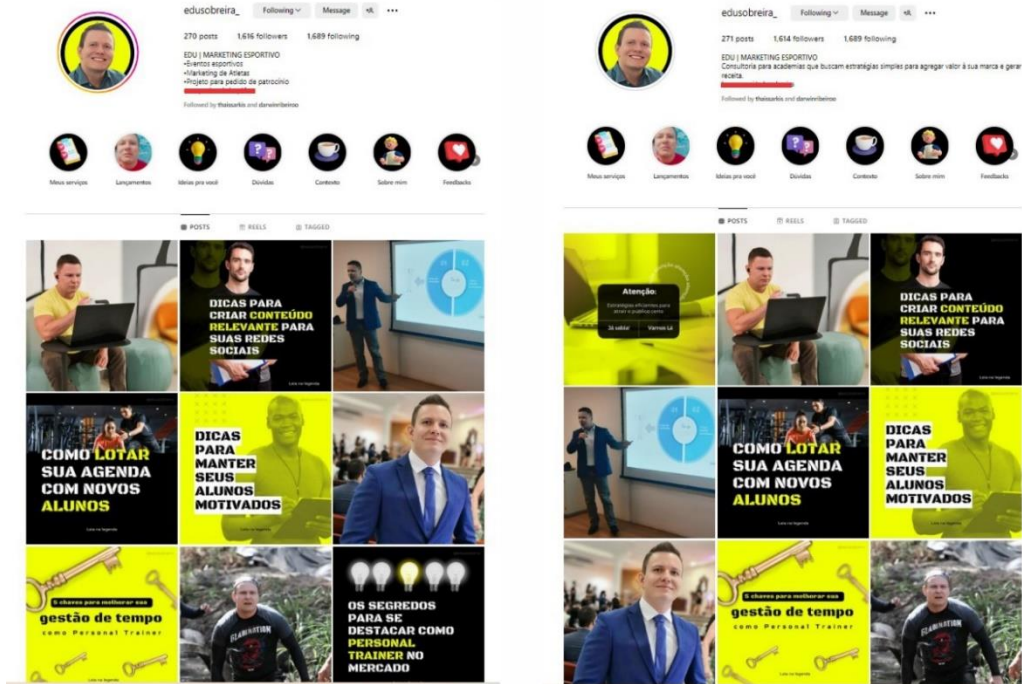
edusobreira_ Following Message

270 posts 1,616 followers 1,689 following

EDU | MARKETING ESPORTIVO
•Eventos esportivos
•Marketing de Atletas
•Projeto para pedido de patrocínio

Followed by thaissarkis and darwinribeiroo

Meus serviços Lançamentos Ideias pra você Dúvidas Contexto Sobre mim Feedbacks

POSTS REELS TAGGED

DICAS PARA CRIAR CONTEÚDO RELEVANTE PARA SUAS REDES SOCIAIS

COMO LOTAR SUA AGENDA COM NOVOS ALUNOS

DICAS PARA MANTER SEUS ALUNOS MOTIVADOS

5 chaves para melhorar sua gestão de tempo como Personal Trainer

OS SEGREDOS PARA SE DESTACAR COMO PERSONAL TRAINER NO MERCADO

edusobreira_ Following Message

271 posts 1,614 followers 1,689 following

EDU | MARKETING ESPORTIVO
Consultoria para academias que buscam estratégias simples para agregar valor à sua marca e gerar receita.

Followed by thaissarkis and darwinribeiroo

Meus serviços Lançamentos Ideias pra você Dúvidas Contexto Sobre mim Feedbacks

POSTS REELS TAGGED

Atenção:
Estratégias eficientes para atrair e publicar certo
Já sabia! Vamos Lá

DICAS PARA CRIAR CONTEÚDO RELEVANTE PARA SUAS REDES SOCIAIS

COMO LOTAR SUA AGENDA COM NOVOS ALUNOS

DICAS PARA MANTER SEUS ALUNOS MOTIVADOS

5 chaves para melhorar sua gestão de tempo como Personal Trainer